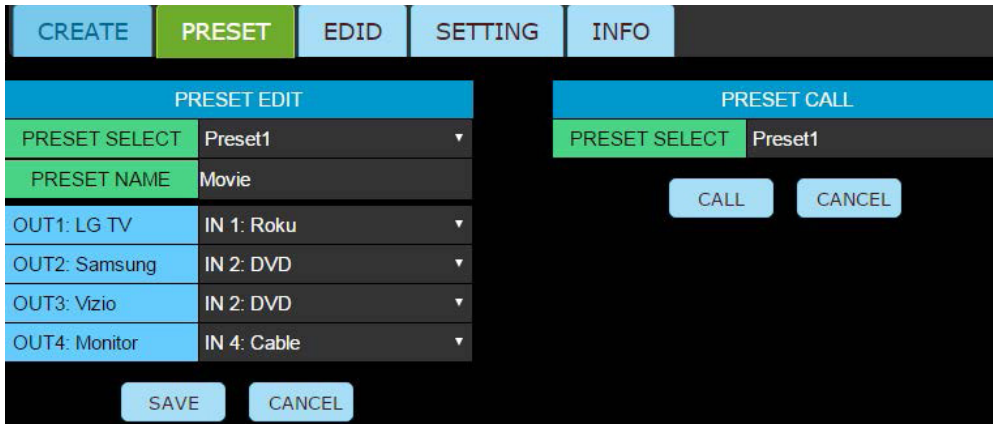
CREATE PRESET EDID SETTING INFO

PRESET EDIT

| PRESET SELECT | Preset1 |
|---|---|
| PRESET NAME | Movie |
| OUT1: LG TV | IN 1: Roku |
| OUT2: Samsung | IN 2: DVD |
| OUT3: Vizio | IN 2: DVD |
| OUT4: Monitor | IN 4: Cable |

SAVE CANCEL

PRESET CALL

| PRESET SELECT | Preset1 |
|---|---|

CALL CANCEL